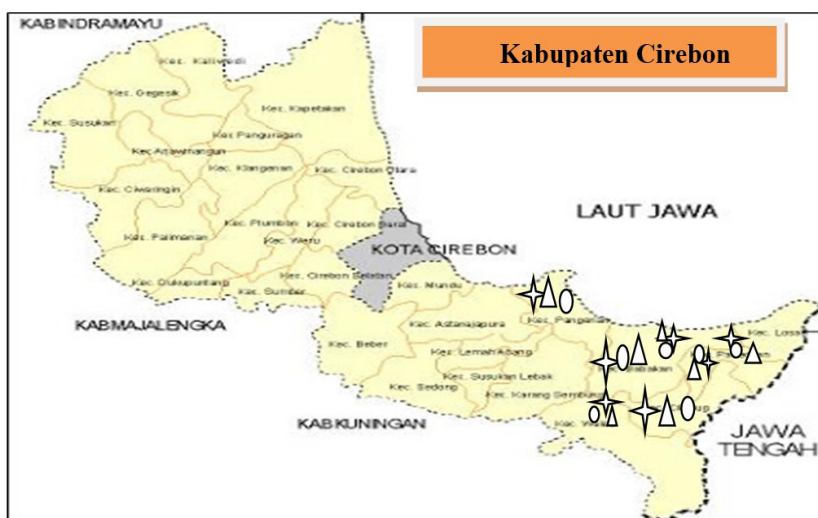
KAB INDRAMAYU

Kabupaten Cirebon

Kec. Kaliwedi
Kec. Gegesik
Kec. Kapetakan
Kec. Susukan
Kec. Panguragan
Kec. Arjawinangun
Kec. Klangenan
Kec. Cirebon Utara
Kec. Ciwaringin
Kec. Plumbon
Kec. Cirebon Barat
Kec. Palimanan
Kec. Weru
Kec. Cirebon Selatan
Kec. Dukupuntang
Kec. Sumber
Kec. Mundu
KOTA CIREBON
LAUT JAWA
KAB MAJALENGKA
Kec. Beber
Kec. Astanajapura
Kec. Pangenan
Kec. Lemah Abang
Kec. Susukan Lebak
Kec. Sedong
Kec. Karang Sembung
Kec. Babakan
Kec. Losari
Kec. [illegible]
Kec. Waled
KAB KUNINGAN
JAWA TENGAH